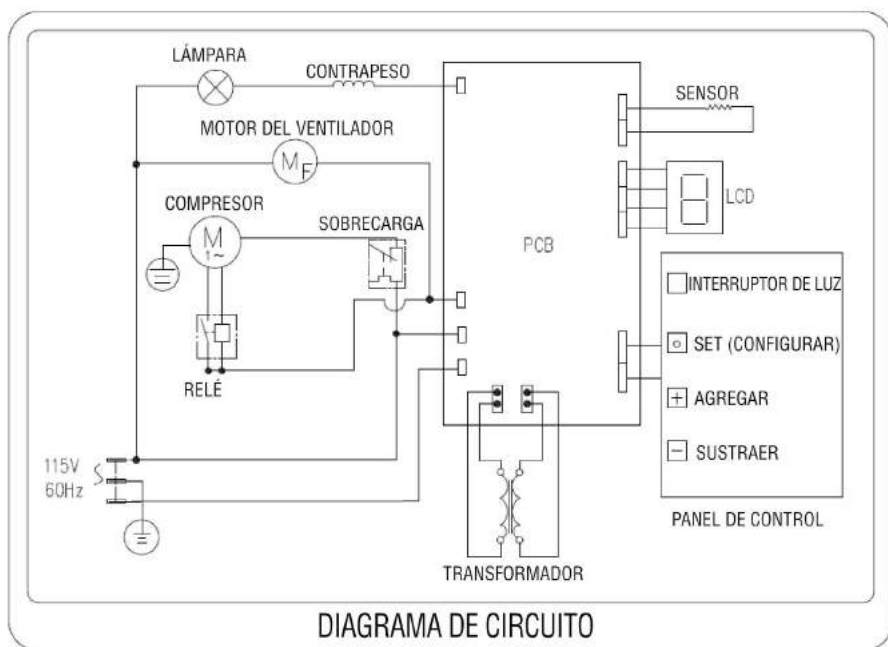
LÁMPARA
CONTRAPESO
SENSOR
MOTOR DEL VENTILADOR
$M_F$
LCD
COMPRESOR
M
1~
SOBRECARGA
PCB
INTERRUPTOR DE LUZ
SET (CONFIGURAR)
RELÉ
AGREGAR
SUSTRAER
115V
60Hz
PANEL DE CONTROL
TRANSFORMADOR

DIAGRAMA DE CIRCUITO